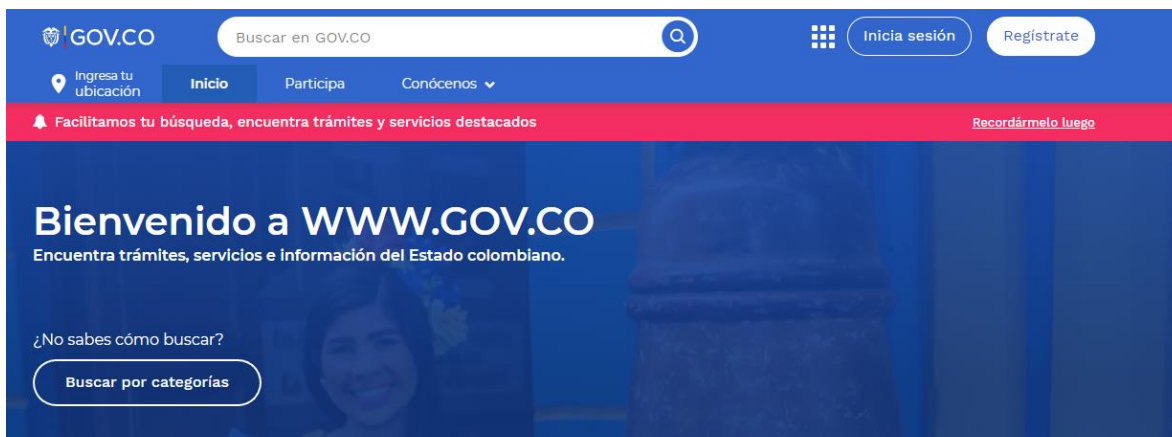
GOV.CO

Buscar en GOV.CO

Inicia sesión

Regístrate

Ingresa tu ubicación

Inicio

Participa

Conócenos

Facilitamos tu búsqueda, encuentra trámites y servicios destacados

Recordármelo luego

Bienvenido a WWW.GOV.CO

Encuentra trámites, servicios e información del Estado colombiano.

¿No sabes cómo buscar?

Buscar por categorías